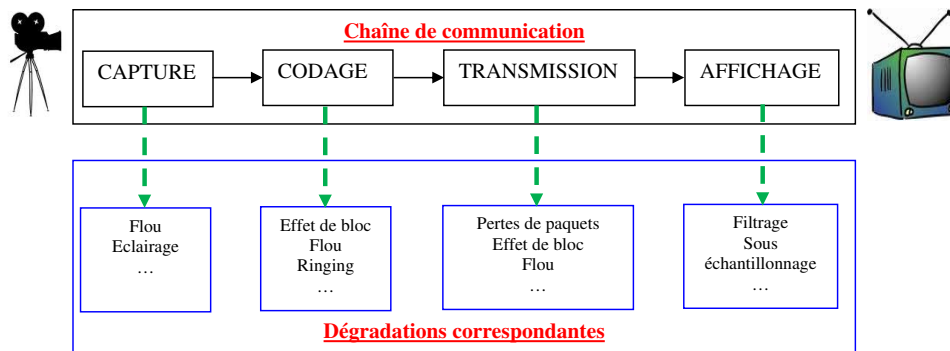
Chaîne de communication

CAPTURE

CODAGE

TRANSMISSION

AFFICHAGE

Flou
Eclairage
…

Effet de bloc
Flou
Ringing
…

Pertes de paquets
Effet de bloc
Flou
…

Filtrage
Sous échantillonnage
…

Dégradations correspondantes